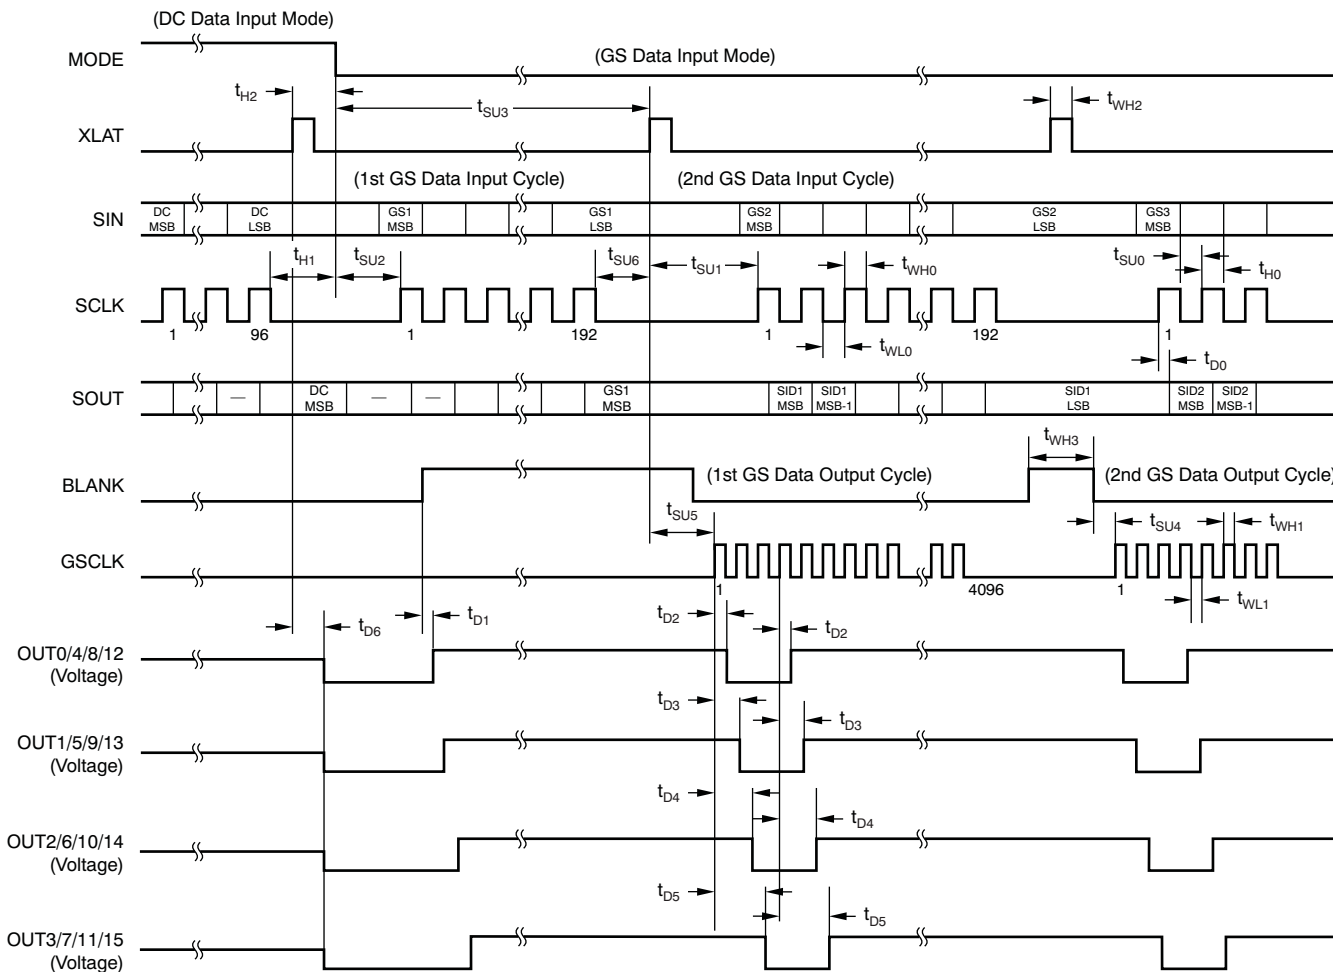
(DC Data Input Mode)
MODE
(GS Data Input Mode)
$t_{H2}$
$t_{SU3}$
$t_{WH2}$
XLAT
(1st GS Data Input Cycle)
(2nd GS Data Input Cycle)
SIN
DC MSB
DC LSB
GS1 MSB
GS1 LSB
GS2 MSB
GS2 LSB
GS3 MSB
$t_{H1}$
$t_{SU2}$
$t_{SU6}$
$t_{SU1}$
$t_{WH0}$
$t_{SU0}$
$t_{H0}$
SCLK
1
96
1
192
1
$t_{WL0}$
192
1
$t_{D0}$
SOUT
—
DC MSB
—
—
GS1 MSB
SID1 MSB
SID1 MSB-1
SID1 LSB
SID2 MSB
SID2 MSB-1
$t_{WH3}$
BLANK
(1st GS Data Output Cycle)
(2nd GS Data Output Cycle)
$t_{SU5}$
$t_{SU4}$
$t_{WH1}$
GSCLK
1
4096
1
$t_{WL1}$
$t_{D6}$
$t_{D1}$
$t_{D2}$
$t_{D2}$
OUT0/4/8/12 (Voltage)
$t_{D3}$
$t_{D3}$
OUT1/5/9/13 (Voltage)
$t_{D4}$
$t_{D4}$
OUT2/6/10/14 (Voltage)
$t_{D5}$
$t_{D5}$
OUT3/7/11/15 (Voltage)